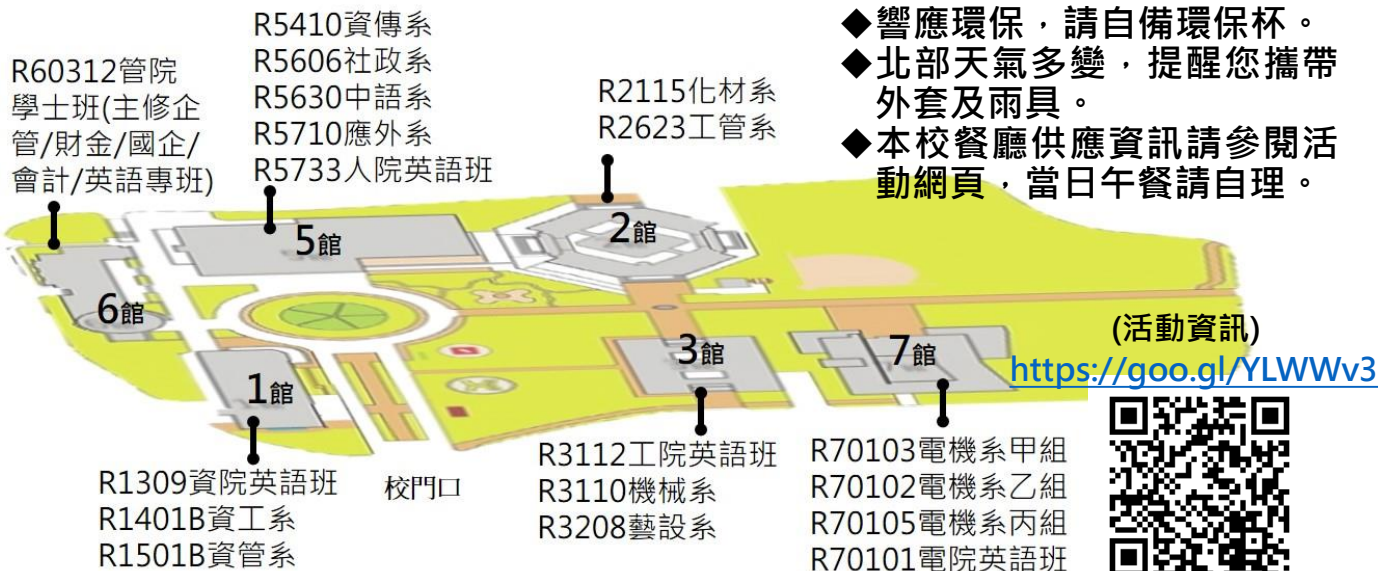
R60312管院學士班(主修企管/財金/國企/會計/英語專班)

R5410資傳系
R5606社政系
R5630中語系
R5710應外系
R5733人院英語班

R2115化材系
R2623工管系

◆響應環保，請自備環保杯。
◆北部天氣多變，提醒您攜帶外套及雨具。
◆本校餐廳供應資訊請參閱活動網頁，當日午餐請自理。

5館
2館
6館
3館
7館
1館

(活動資訊)
https://goo.gl/YLWWv3

R1309資院英語班
R1401B資工系
R1501B資管系

校門口

R3112工院英語班
R3110機械系
R3208藝設系

R70103電機系甲組
R70102電機系乙組
R70105電機系丙組
R70101電院英語班